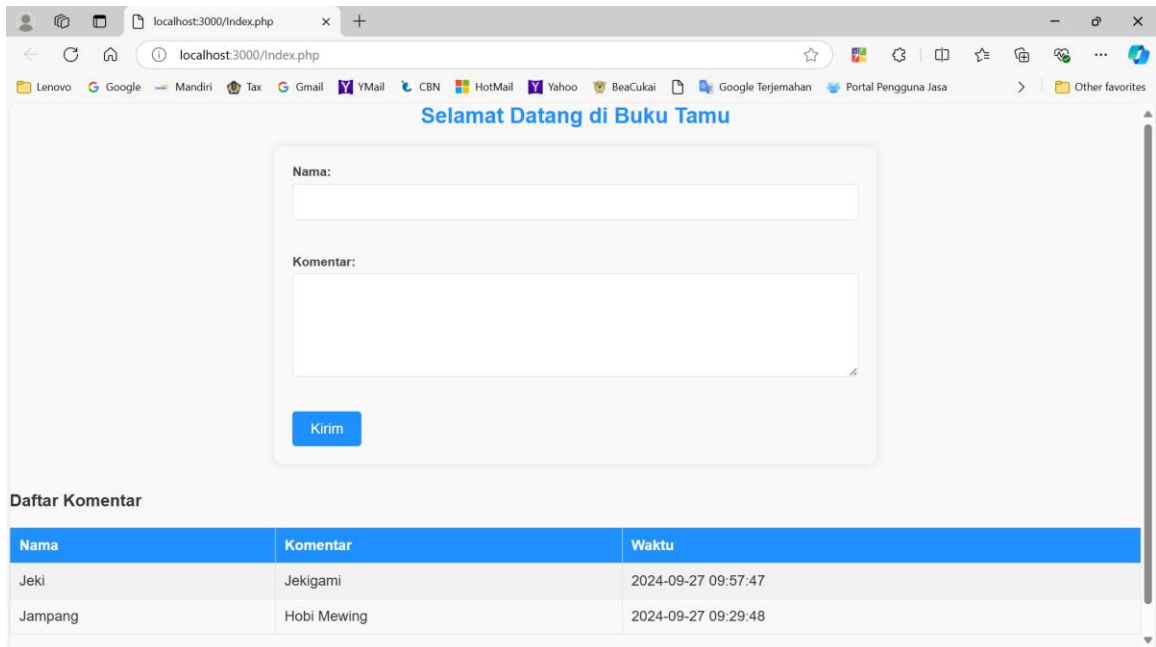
localhost:3000/Index.php

localhost:3000/Index.php

Lenovo Google Mandiri Tax Gmail YMail CBN HotMail Yahoo BeaCukai Google Terjemahan Portal Pengguna Jasa Other favorites

Selamat Datang di Buku Tamu

Nama:

Komentar:

Kirim

Daftar Komentar

| Nama | Komentar | Waktu |
|---|---|---|
| Jeki | Jekigami | 2024-09-27 09:57:47 |
| Jampang | Hobi Mewing | 2024-09-27 09:29:48 |